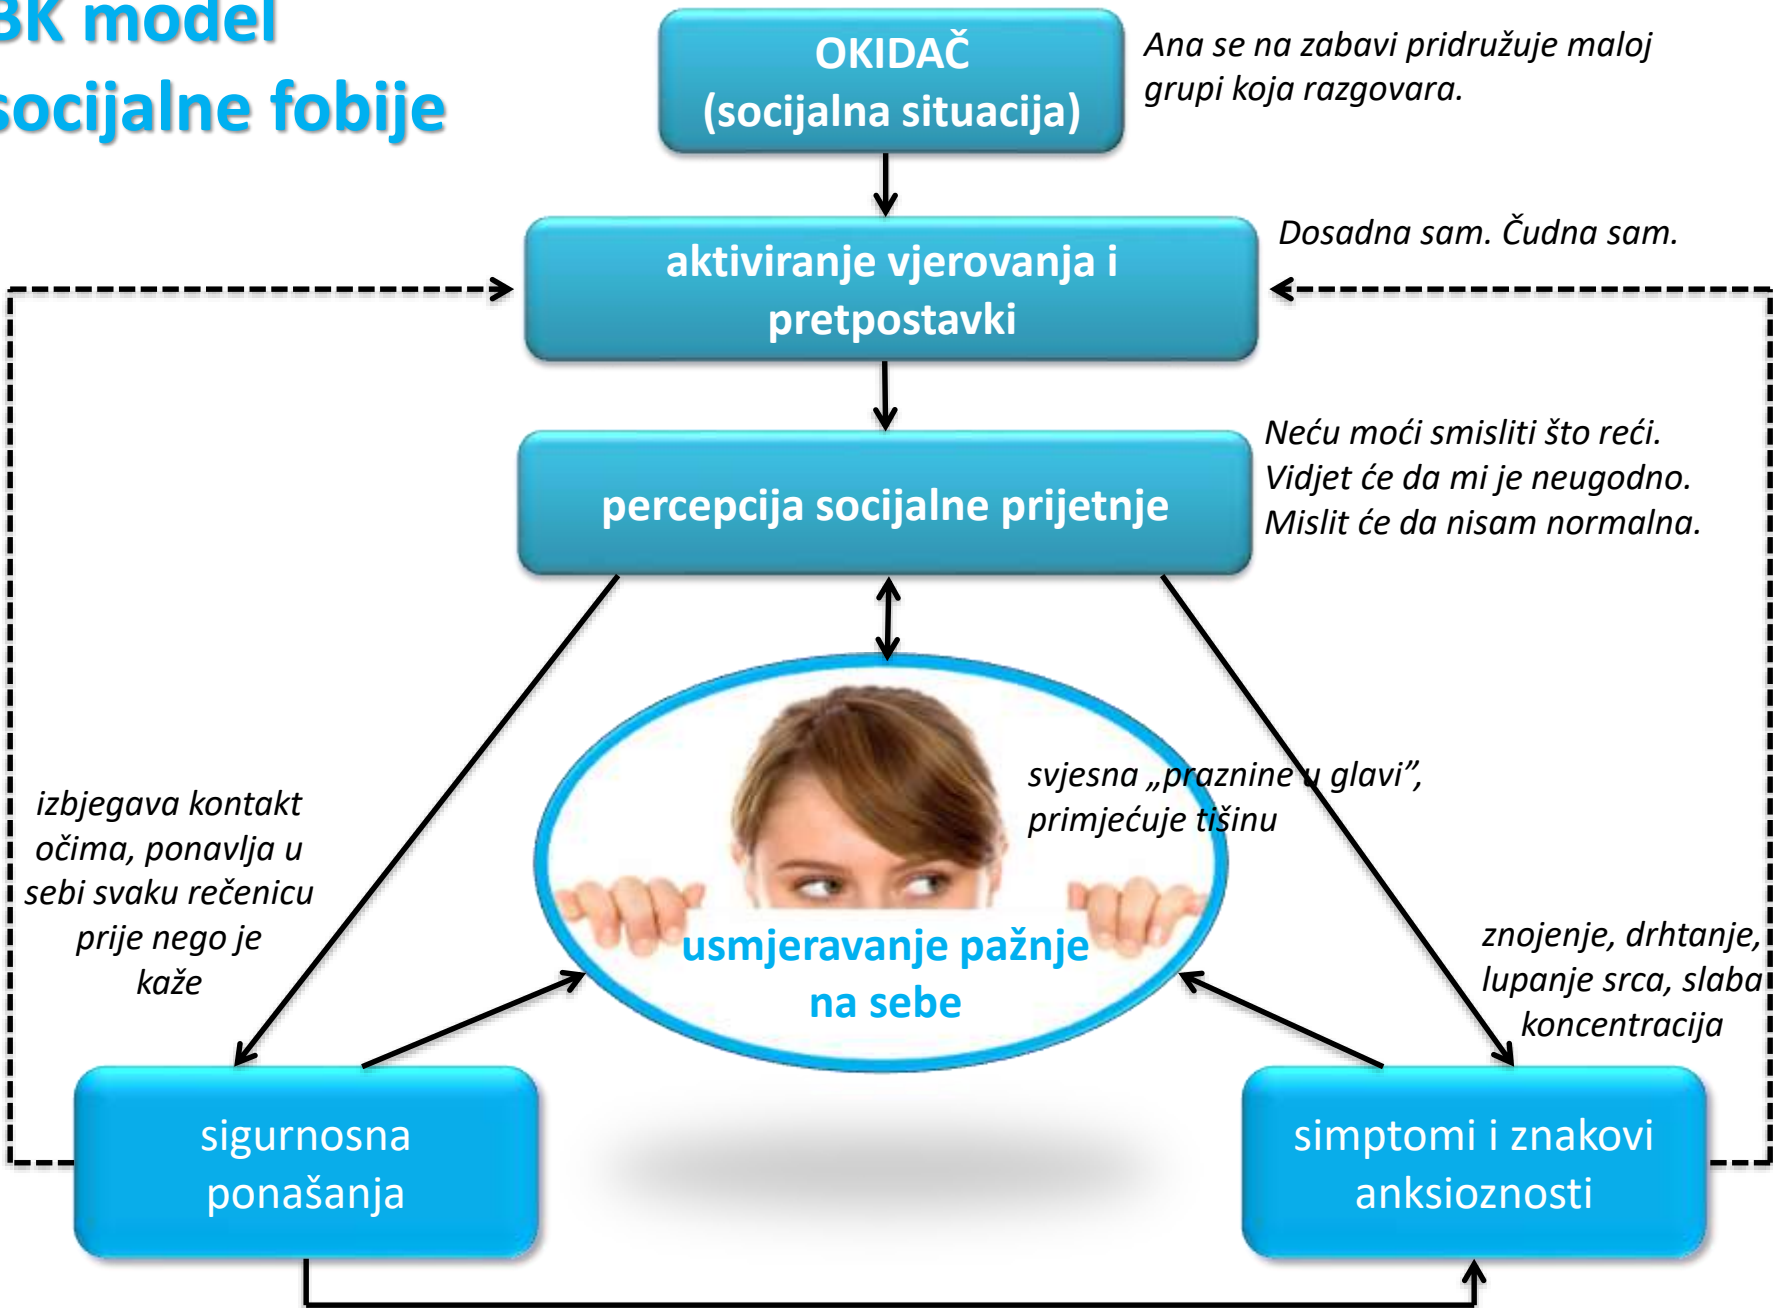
BK model socijalne fobije

OKIDAČ (socijalna situacija)

Ana se na zabavi pridružuje maloj grupi koja razgovara.

aktiviranje vjerovanja i pretpostavki

Dosadna sam. Čudna sam.

percepcija socijalne prijetnje

Neću moći smisliti što reći. Vidjet će da mi je neugodno. Mislit će da nisam normalna.

svjesna „praznine u glavi", primjećuje tišinu

usmjeravanje pažnje na sebe

izbjegava kontakt očima, ponavlja u sebi svaku rečenicu prije nego je kaže

znojenje, drhtanje, lupanje srca, slaba koncentracija

sigurnosna ponašanja

simptomi i znakovi anksioznosti